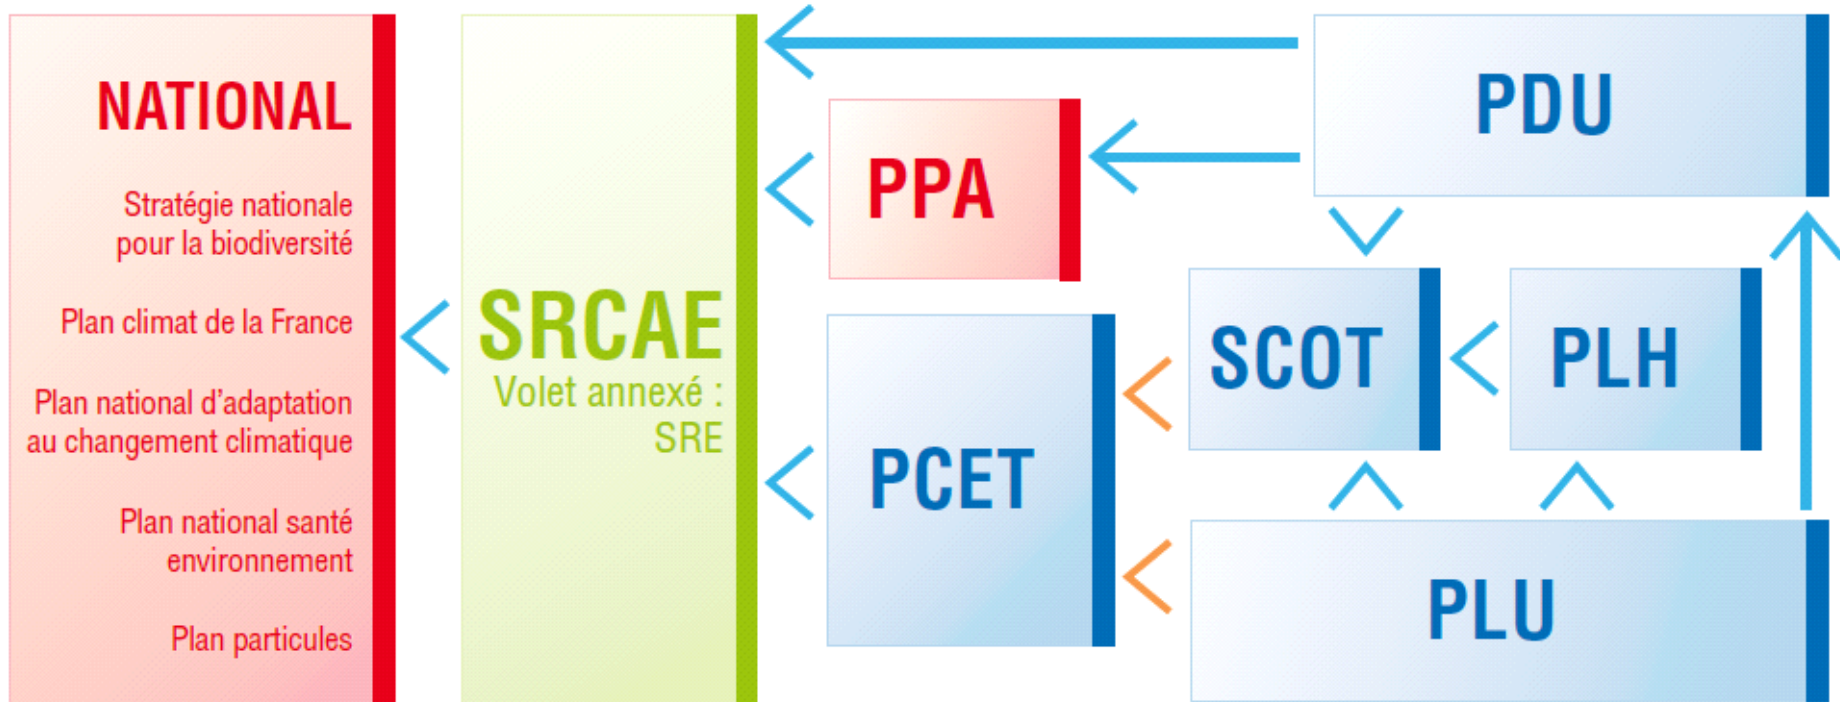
NATIONAL

Stratégie nationale pour la biodiversité

Plan climat de la France

Plan national d'adaptation au changement climatique

Plan national santé environnement

Plan particules

SRCAE
Volet annexé : SRE

PPA

PCET

PDU

SCOT

PLH

PLU